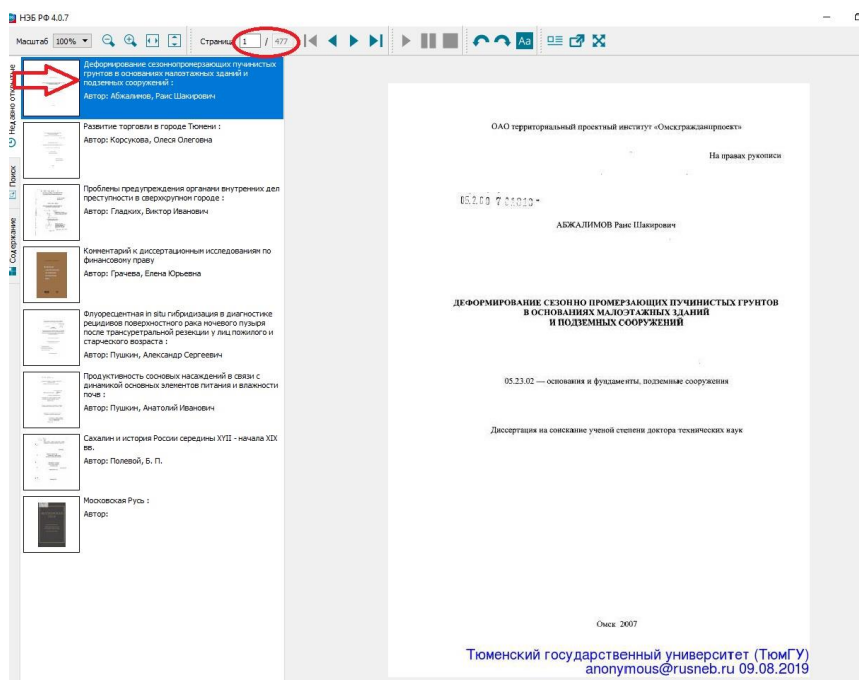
НЭБ РФ 4.0.7

Масштаб 100% Страница 1 / 477

Недавно открытые
Поиск
Содержание

Деформирование сезоннопромерзающих пучинистых грунтов в основаниях малоэтажных зданий и подземных сооружений :
Автор: Абжалимов, Раис Шакирович

Развитие торговли в городе Тюмени :
Автор: Корсукова, Олеся Олеговна

Проблемы предупреждения органами внутренних дел преступности в сверхкрупном городе :
Автор: Гладких, Виктор Иванович

Комментарий к диссертационным исследованиям по финансовому праву
Автор: Грачева, Елена Юрьевна

Флуоресцентная in situ гибридизация в диагностике рецидивов поверхностного рака мочевого пузыря после трансуретральной резекции у лиц пожилого и старческого возраста :
Автор: Пушкин, Александр Сергеевич

Продуктивность сосновых насаждений в связи с динамикой основных элементов питания и влажности почв :
Автор: Пушкин, Анатолий Иванович

Сахалин и история России середины XVII - начала XIX вв.
Автор: Полевой, Б. П.

Московская Русь :
Автор:

ОАО территориальный проектный институт «Омскгражданпроект»

На правах рукописи

05.2.00 7 01010 -

АБЖАЛИМОВ Раис Шакирович

ДЕФОРМИРОВАНИЕ СЕЗОННО ПРОМЕРЗАЮЩИХ ПУЧИНИСТЫХ ГРУНТОВ В ОСНОВАНИЯХ МАЛОЭТАЖНЫХ ЗДАНИЙ И ПОДЗЕМНЫХ СООРУЖЕНИЙ

05.23.02 — основания и фундаменты, подземные сооружения

Диссертация на соискание ученой степени доктора технических наук

Омск 2007

Тюменский государственный университет (ТюмГУ)
anonymous@rusneb.ru 09.08.2019